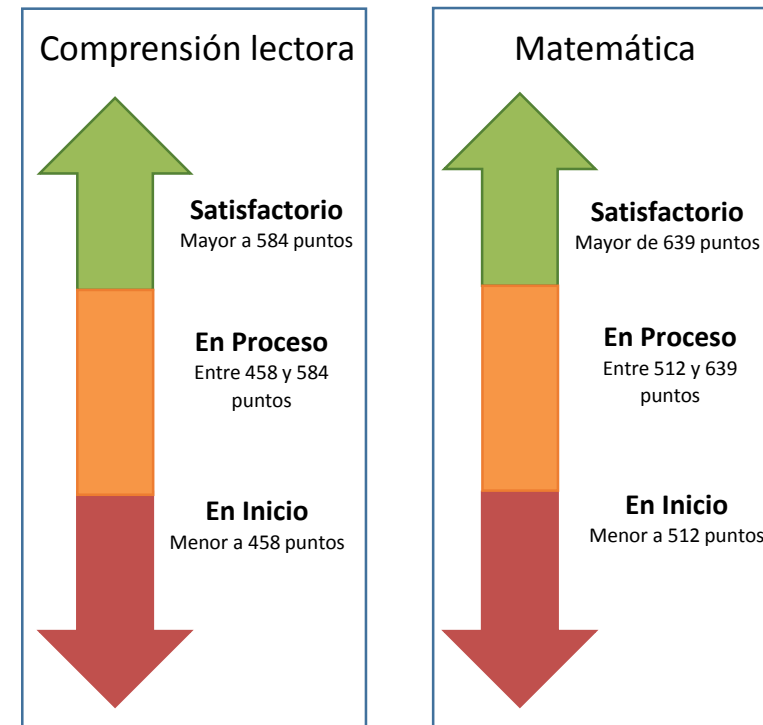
Comprensión lectora

Satisfactorio
Mayor a 584 puntos

En Proceso
Entre 458 y 584 puntos

En Inicio
Menor a 458 puntos

Matemática

Satisfactorio
Mayor de 639 puntos

En Proceso
Entre 512 y 639 puntos

En Inicio
Menor a 512 puntos